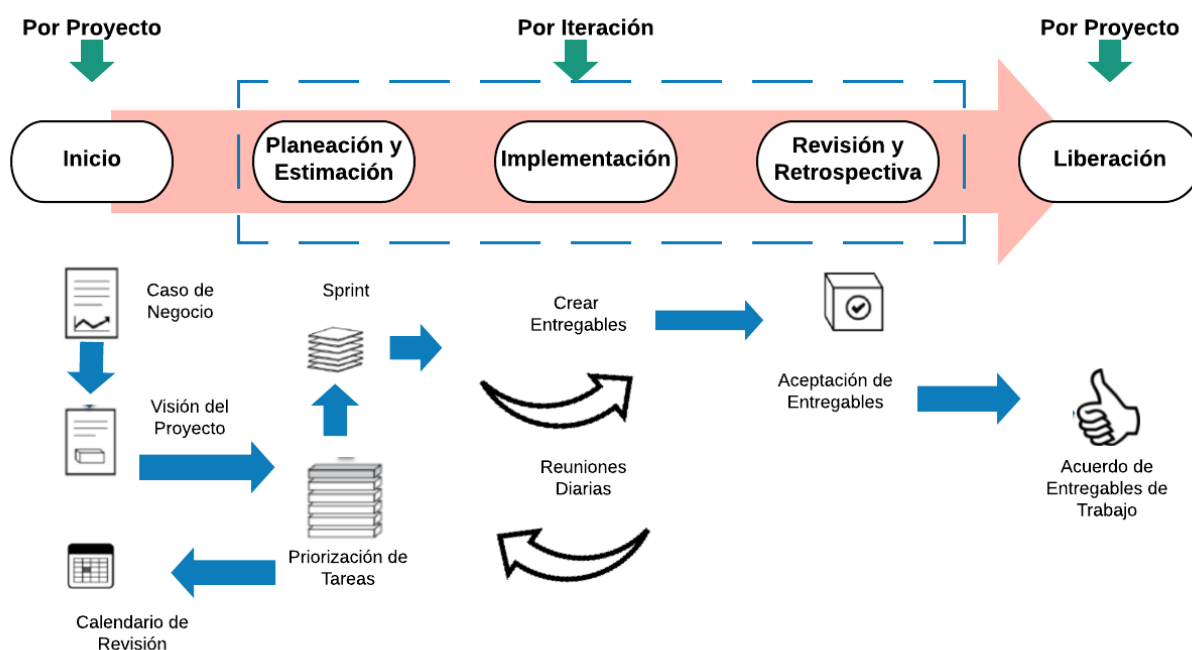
Por Proyecto

Por Iteración

Por Proyecto

Inicio

Planeación y Estimación

Implementación

Revisión y Retrospectiva

Liberación

Caso de Negocio

Sprint

Crear Entregables

Aceptación de Entregables

Visión del Proyecto

Reuniones Diarias

Acuerdo de Entregables de Trabajo

Priorización de Tareas

Calendario de Revisión